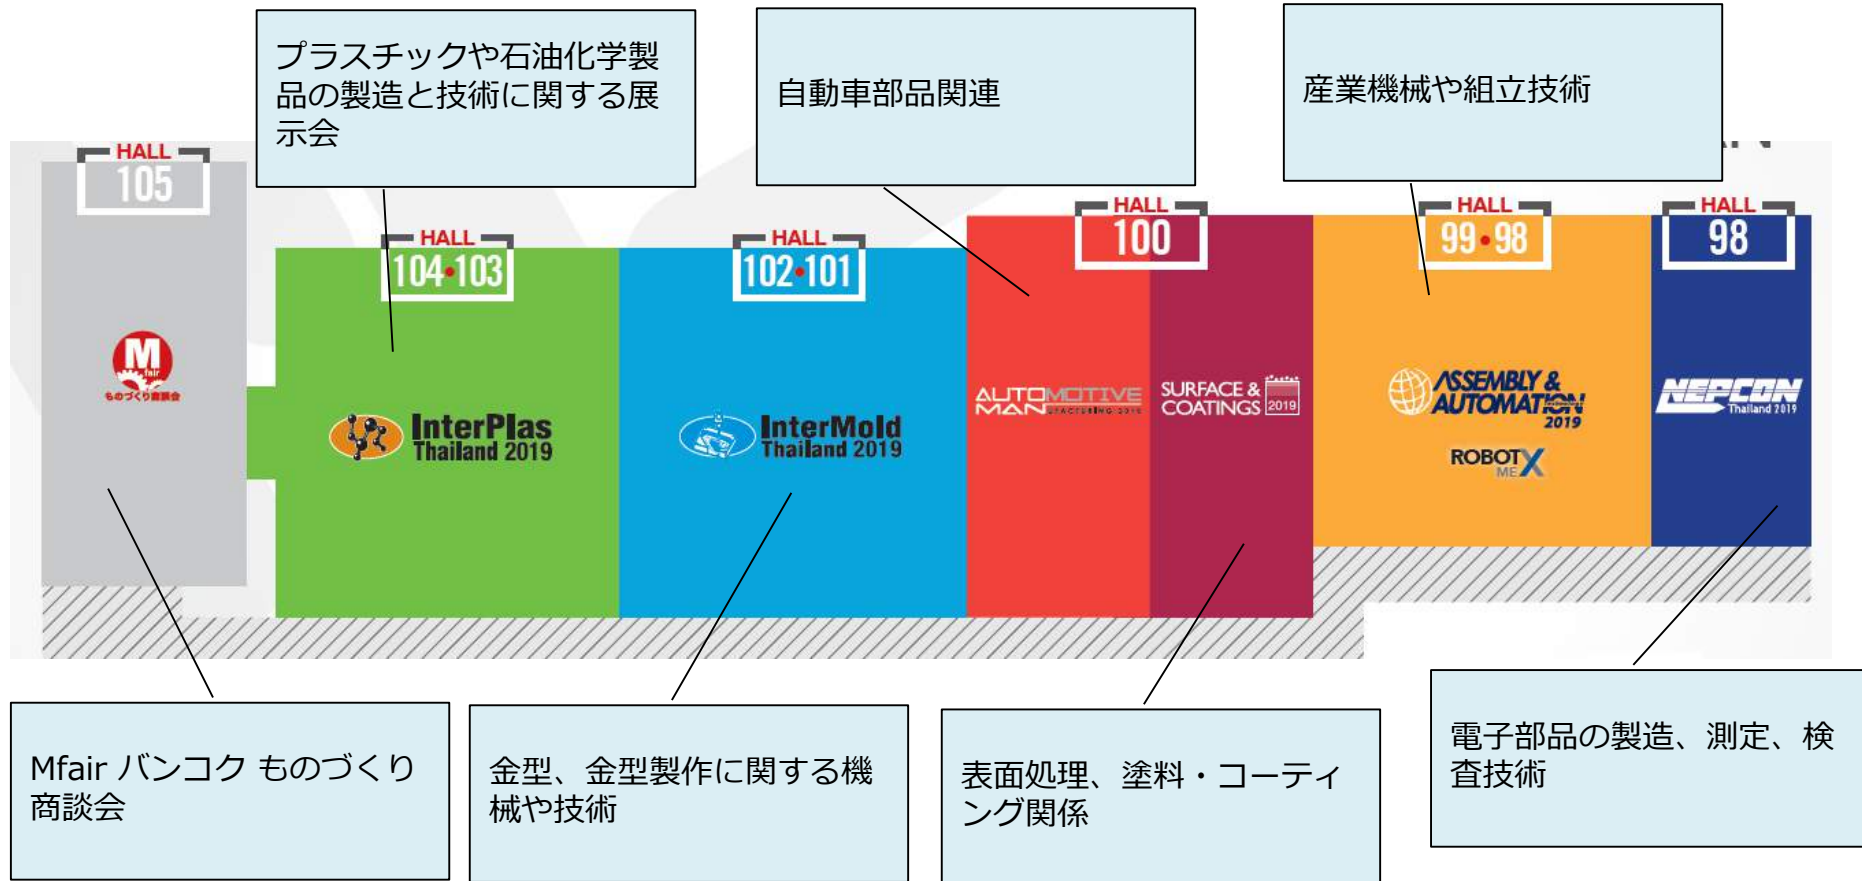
プラスチックや石油化学製品の製造と技術に関する展示会

自動車部品関連

産業機械や組立技術

HALL
105

M
fair
ものづくり商談会

HALL
104•103

InterPlas
Thailand 2019

HALL
102•101

InterMold
Thailand 2019

HALL
100

AUTOMOTIVE MANUFACTURING 2019

SURFACE & COATINGS 2019

HALL
99•98

ASSEMBLY & AUTOMATION 2019

ROBOT X ME

HALL
98

NEPCON
Thailand 2019

Mfair バンコク ものづくり商談会

金型、金型製作に関する機械や技術

表面処理、塗料・コーティング関係

電子部品の製造、測定、検査技術